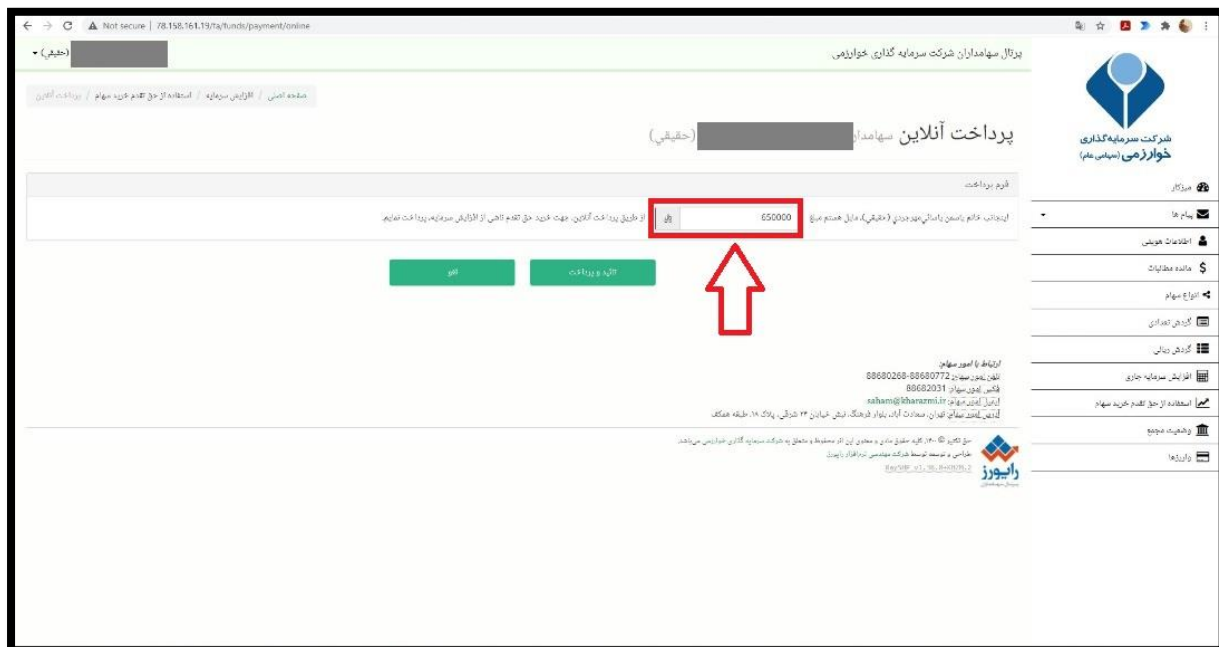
Not secure | 78.158.161.19/fa/funds/payment/online

(حقیقی) ▾

پرتال سهامداران شرکت سرمایه گذاری خوارزمی

شرکت سرمایه‌گذاری خوارزمی (سهامی عام)

صفحه اصلی / افزایش سرمایه / استفاده از حق تقدم خرید سهام / پرداخت آنلاین

پرداخت آنلاین سهامدار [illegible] (حقیقی)

فرم پرداخت

اینجانب خانم یاسمن یاسائی مهرجردی (حقیقی)، مایل هستم مبلغ 650000 ریال از طریق پرداخت آنلاین جهت خرید حق تقدم ناشی از افزایش سرمایه، پرداخت نمایم

تائید و پرداخت

لغو

پیشخوان
پیام ها
اطلاعات هویتی
مانده مطالبات
انواع سهام
گردش تعدادی
گردش ریالی
افزایش سرمایه جاری
استفاده از حق تقدم خرید سهام
وضعیت مجمع
واریزها

ارتباط با امور سهام:
تلفن امور سهام: 88680268-88680772
فکس امور سهام: 88682031
ایمیل امور سهام: saham@kharazmi.ir
آدرس امور سهام: تهران، سعادت آباد، بلوار فرهنگ، نبش خیابان ۲۴ شرقی، پلاک ۱۹، طبقه همکف

حق تکثیر © ۱۴۰۰ کلیه حقوق مادی و معنوی این اثر محفوظ و متعلق به شرکت سرمایه گذاری خوارزمی می‌باشد.
طراحی و توسعه توسط شرکت مهندسی نرم افزار رایورز
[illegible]

رایورز